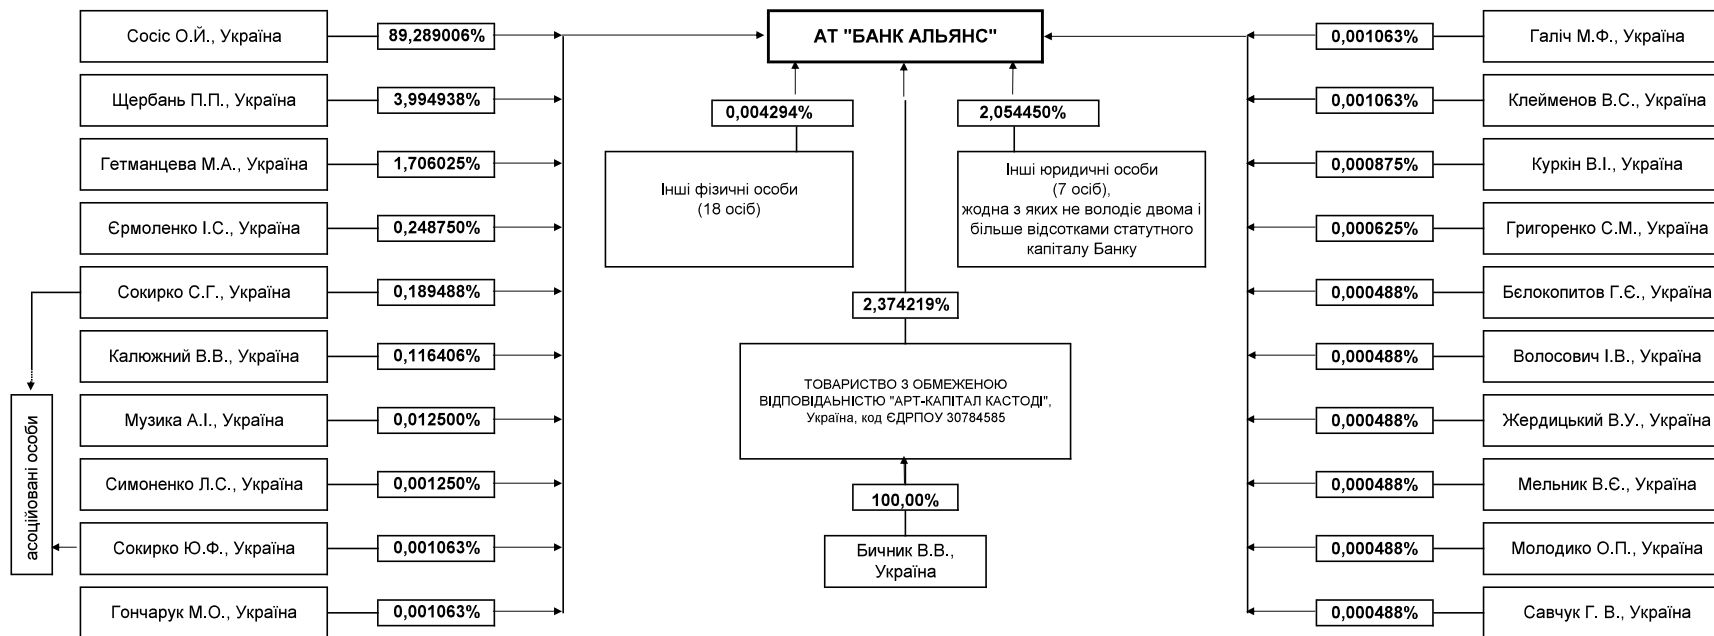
Сосіс О.Й., Україна
89,289006%
Щербань П.П., Україна
3,994938%
Гетманцева М.А., Україна
1,706025%
Єрмоленко І.С., Україна
0,248750%
Сокирко С.Г., Україна
0,189488%
Калюжний В.В., Україна
0,116406%
Музика А.І., Україна
0,012500%
Симоненко Л.С., Україна
0,001250%
Сокирко Ю.Ф., Україна
0,001063%
Гончарук М.О., Україна
0,001063%

асоційовані особи

АТ "БАНК АЛЬЯНС"

0,004294%
Інші фізичні особи (18 осіб)

2,054450%
Інші юридичні особи (7 осіб), жодна з яких не володіє двома і більше відсотками статутного капіталу Банку

2,374219%
ТОВАРИСТВО З ОБМЕЖЕНОЮ ВІДПОВІДАЛЬНІСТЮ "АРТ-КАПІТАЛ КАСТОДІ", Україна, код ЄДРПОУ 30784585

100,00%
Бичник В.В., Україна

0,001063%
Галіч М.Ф., Україна
0,001063%
Клейменов В.С., Україна
0,000875%
Куркін В.І., Україна
0,000625%
Григоренко С.М., Україна
0,000488%
Бєлокопитов Г.Є., Україна
0,000488%
Волосович І.В., Україна
0,000488%
Жердицький В.У., Україна
0,000488%
Мельник В.Є., Україна
0,000488%
Молодико О.П., Україна
0,000488%
Савчук Г. В., Україна